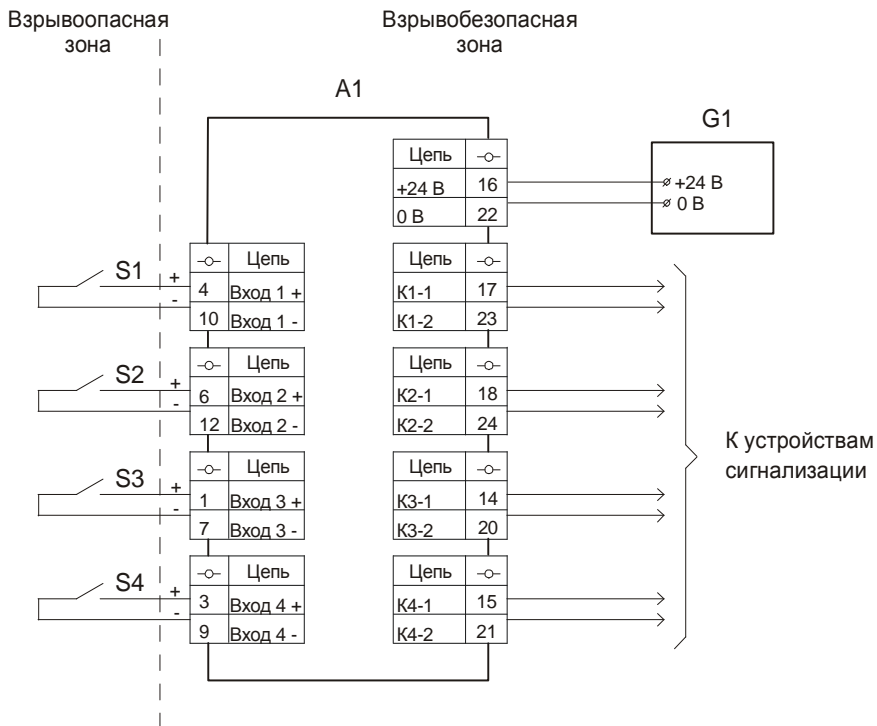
Взрывоопасная зона

Взрывобезопасная зона

A1

G1

| Цепь | -о- |
|---|---|
| +24 В | 16 |
| 0 В | 22 |

+24 В
0 В

S1
+
-

| -о- | Цепь |
|---|---|
| 4 | Вход 1 + |
| 10 | Вход 1 - |

| Цепь | -о- |
|---|---|
| К1-1 | 17 |
| К1-2 | 23 |

S2
+
-

| -о- | Цепь |
|---|---|
| 6 | Вход 2 + |
| 12 | Вход 2 - |

| Цепь | -о- |
|---|---|
| К2-1 | 18 |
| К2-2 | 24 |

S3
+
-

| -о- | Цепь |
|---|---|
| 1 | Вход 3 + |
| 7 | Вход 3 - |

| Цепь | -о- |
|---|---|
| К3-1 | 14 |
| К3-2 | 20 |

S4
+
-

| -о- | Цепь |
|---|---|
| 3 | Вход 4 + |
| 9 | Вход 4 - |

| Цепь | -о- |
|---|---|
| К4-1 | 15 |
| К4-2 | 21 |

К устройствам сигнализации